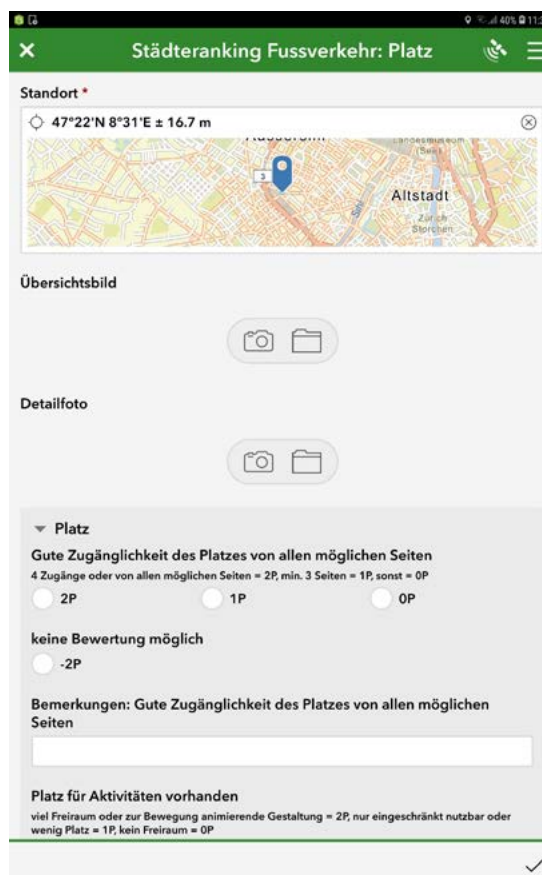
40% 11:

Städteranking Fussverkehr: Platz

Standort *

47°22'N 8°31'E ± 16.7 m

Altstadt

Übersichtsbild

Detailfoto

Platz

Gute Zugänglichkeit des Platzes von allen möglichen Seiten

4 Zugänge oder von allen möglichen Seiten = 2P, min. 3 Seiten = 1P, sonst = 0P

2P 1P 0P

keine Bewertung möglich

-2P

Bemerkungen: Gute Zugänglichkeit des Platzes von allen möglichen Seiten

Platz für Aktivitäten vorhanden

viel Freiraum oder zur Bewegung animierende Gestaltung = 2P, nur eingeschränkt nutzbar oder wenig Platz = 1P, kein Freiraum = 0P